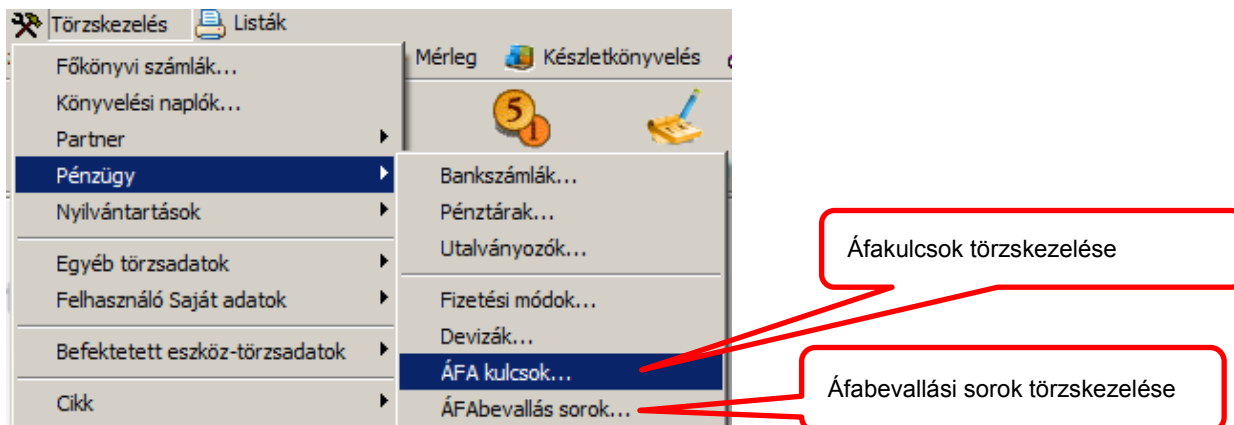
Törzskezelés Listák

Mérleg Készletkönyvelés

Főkönyvi számlák...
Könyvelési naplók...
Partner
Pénzügy
Nyilvántartások
Egyéb törzsadatok
Felhasználó Saját adatok
Befektetett eszköz-törzsadatok
Cikk

Bankszámlák...
Pénztárak...
Utalványozók...
Fizetési módok...
Devizák...
ÁFA kulcsok...
ÁFAbevallás sorok...

Áfakulcsok törzskezelése

Áfabevallási sorok törzskezelése